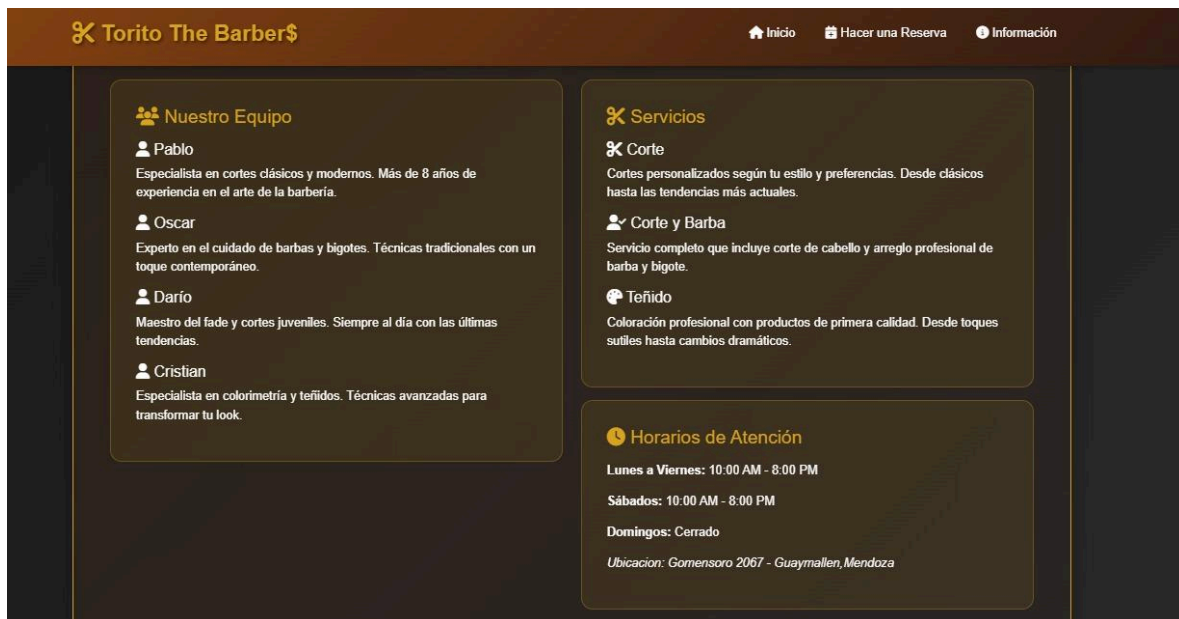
Torito The Barber$

Inicio
Hacer una Reserva
Información

Nuestro Equipo

Pablo
Especialista en cortes clásicos y modernos. Más de 8 años de experiencia en el arte de la barbería.

Oscar
Experto en el cuidado de barbas y bigotes. Técnicas tradicionales con un toque contemporáneo.

Darío
Maestro del fade y cortes juveniles. Siempre al día con las últimas tendencias.

Cristian
Especialista en colorimetría y teñidos. Técnicas avanzadas para transformar tu look.

Servicios

Corte
Cortes personalizados según tu estilo y preferencias. Desde clásicos hasta las tendencias más actuales.

Corte y Barba
Servicio completo que incluye corte de cabello y arreglo profesional de barba y bigote.

Teñido
Coloración profesional con productos de primera calidad. Desde toques sutiles hasta cambios dramáticos.

Horarios de Atención

Lunes a Viernes: 10:00 AM - 8:00 PM

Sábados: 10:00 AM - 8:00 PM

Domingos: Cerrado

Ubicacion: Gomensoro 2067 - Guaymallen,Mendoza